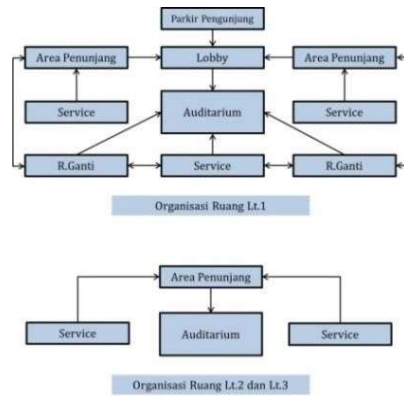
Parkir Pengunjung

Area Penunjang

Lobby

Area Penunjang

Service

Auditarium

Service

R.Ganti

Service

R.Ganti

Organisasi Ruang Lt.1

Area Penunjang

Service

Auditarium

Service

Organisasi Ruang Lt.2 dan Lt.3